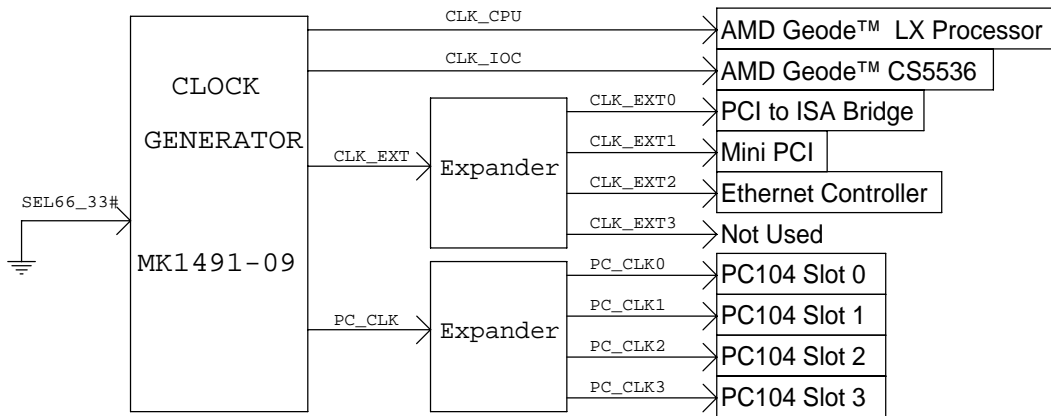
CLOCK

GENERATOR

MK1491-09

SEL66_33#

CLK_CPU

CLK_IOC

CLK_EXT

PC_CLK

Expander

Expander

CLK_EXT0

CLK_EXT1

CLK_EXT2

CLK_EXT3

PC_CLK0

PC_CLK1

PC_CLK2

PC_CLK3

AMD Geode™ LX Processor

AMD Geode™ CS5536

PCI to ISA Bridge

Mini PCI

Ethernet Controller

Not Used

PC104 Slot 0

PC104 Slot 1

PC104 Slot 2

PC104 Slot 3